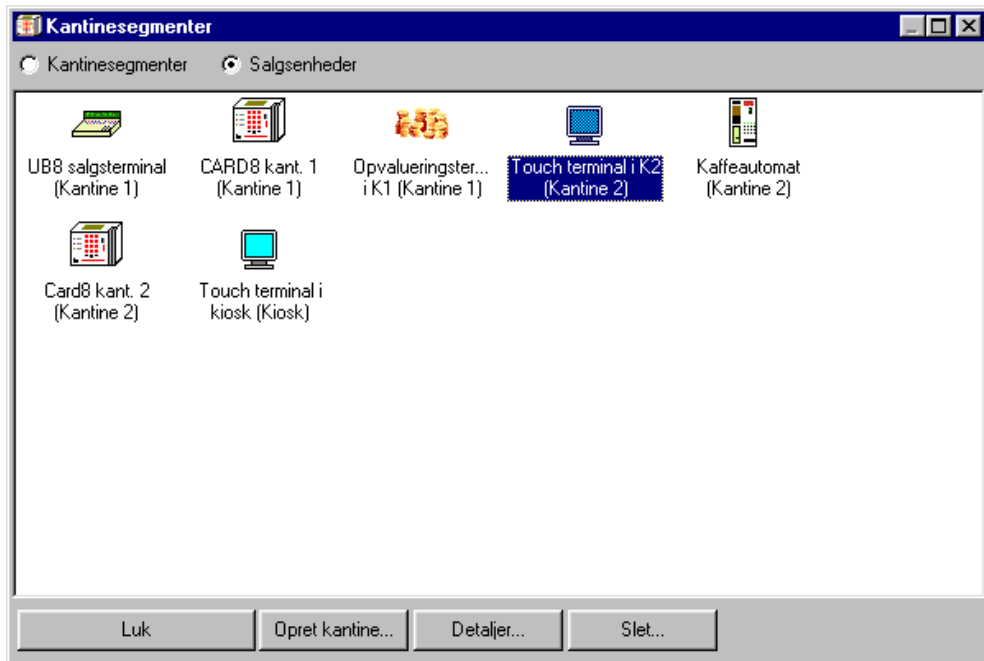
Kantinesegmenter

Kantinesegmenter
Salgsenheder

UB8 salgsterminal (Kantine 1)

CARD8 kant. 1 (Kantine 1)

Opvalueringster... i K1 (Kantine 1)

Touch terminal i K2 (Kantine 2)

Kaffeautomat (Kantine 2)

Card8 kant. 2 (Kantine 2)

Touch terminal i kiosk (Kiosk)

Luk
Opret kantine...
Detaljer...
Slet...